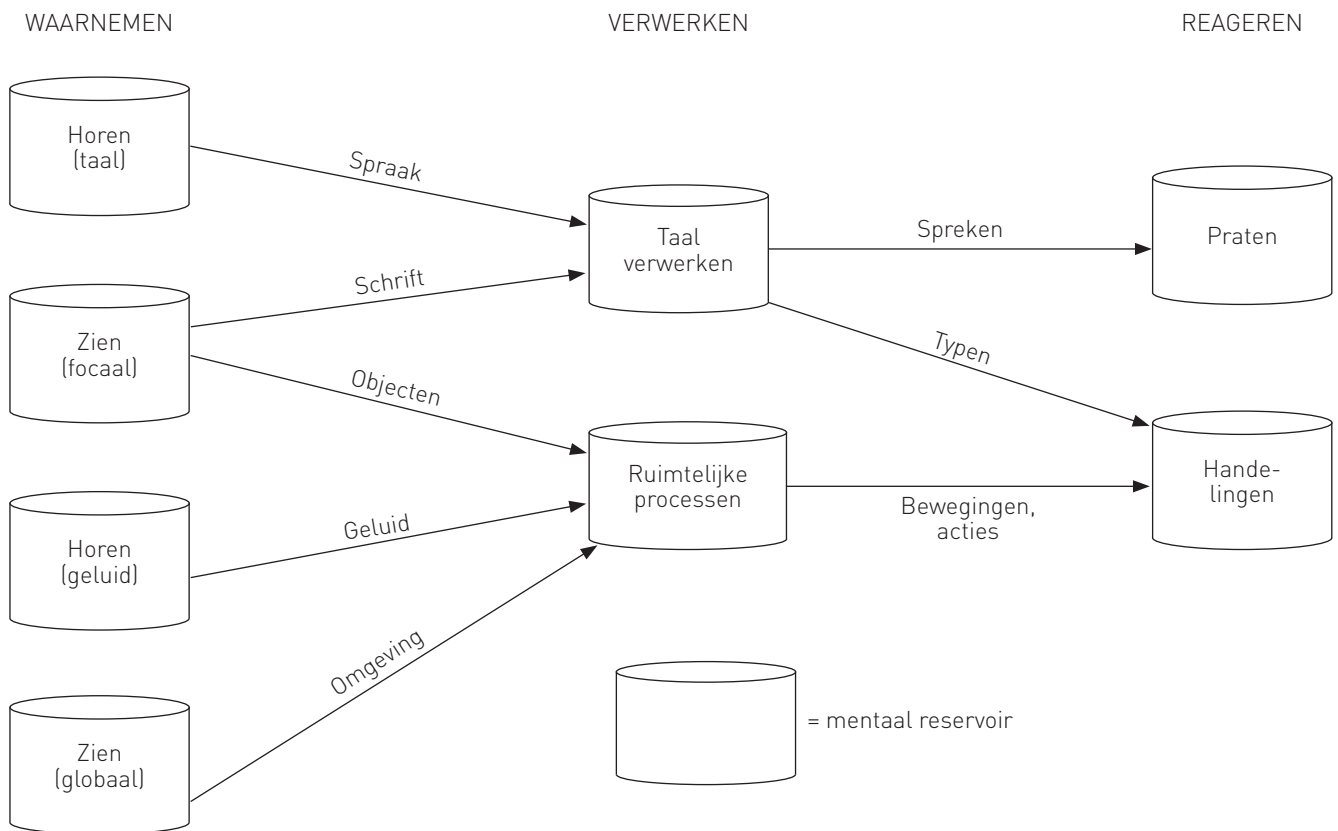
WAARNEMEN

VERWERKEN

REAGEREN

Horen (taal)

Spraak

Taal verwerken

Spreken

Praten

Schrift

Zien (focaal)

Typen

Objecten

Ruimtelijke processen

Handelingen

Bewegingen, acties

Horen (geluid)

Geluid

Omgeving

Zien (globaal)

= mentaal reservoir